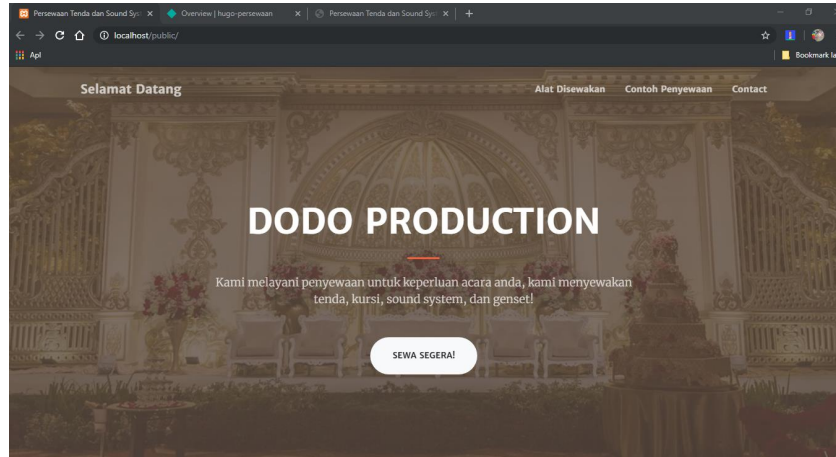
Persewaan Tenda dan Sound Sys ×
Overview | hugo-persewaan ×
Persewaan Tenda dan Sound Sys ×
+

localhost/public/

Apl

Bookmark la

Selamat Datang

Alat Disewakan
Contoh Penyewaan
Contact

DODO PRODUCTION

Kami melayani penyewaan untuk keperluan acara anda, kami menyewakan tenda, kursi, sound system, dan genset!

SEWA SEGERA!